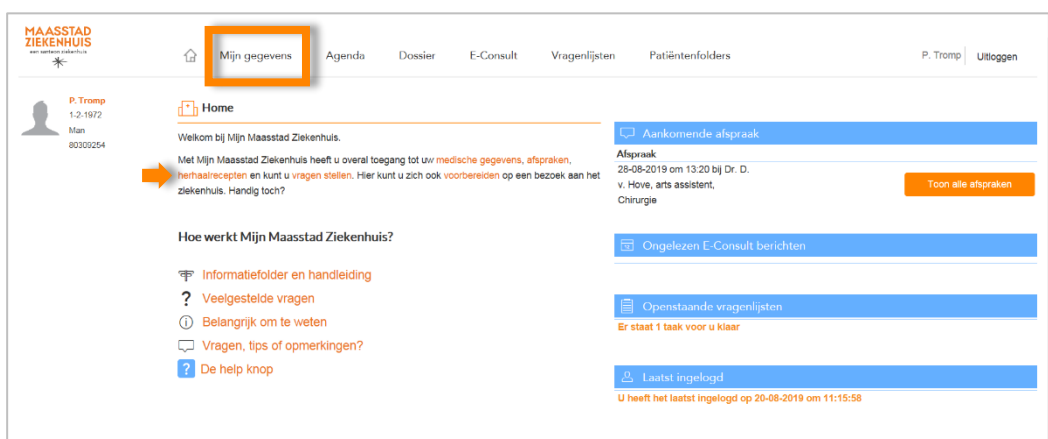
MAASSTAD ZIEKENHUIS
een santeon ziekenhuis

Mijn gegevens Agenda Dossier E-Consult Vragenlijsten Patiëntenfolders P. Tromp Uitloggen

P. Tromp
1-2-1972
Man
80309254

Home

Welkom bij Mijn Maasstad Ziekenhuis.

Met Mijn Maasstad Ziekenhuis heeft u overal toegang tot uw medische gegevens, afspraken, herhaalrecepten en kunt u vragen stellen. Hier kunt u zich ook voorbereiden op een bezoek aan het ziekenhuis. Handig toch?

Hoe werkt Mijn Maasstad Ziekenhuis?

Informatiefolder en handleiding
Veelgestelde vragen
Belangrijk om te weten
Vragen, tips of opmerkingen?
De help knop

Aankomende afspraak
Afspraak
28-08-2019 om 13:20 bij Dr. D. v. Hove, arts assistent, Chirurgie
Toon alle afspraken

Ongelezen E-Consult berichten

Openstaande vragenlijsten
Er staat 1 taak voor u klaar

Laatst ingelogd
U heeft het laatst ingelogd op 20-08-2019 om 11:15:58